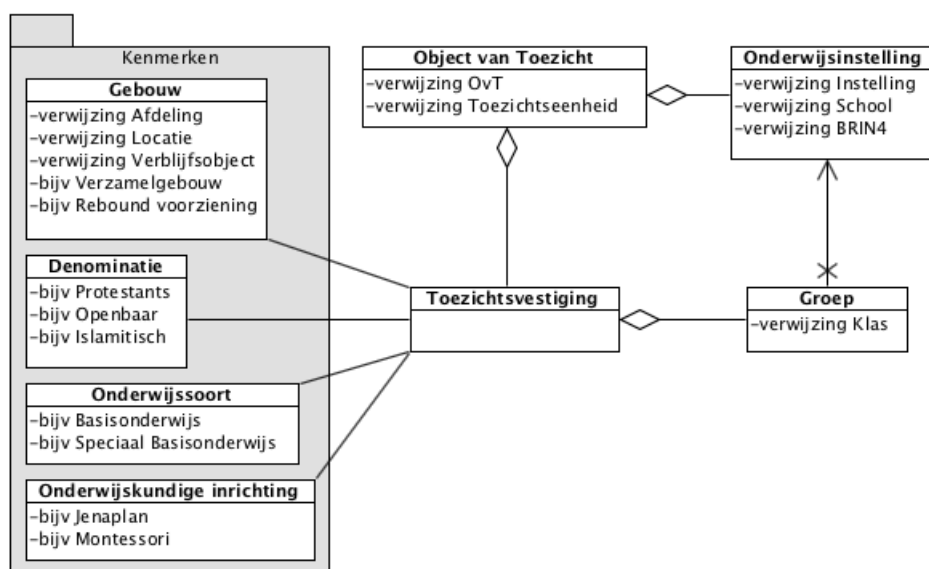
Kenmerken

Gebouw
-verwijzing Afdeling
-verwijzing Locatie
-verwijzing Verblijfsobject
-bijv Verzamelgebouw
-bijv Rebound voorziening

Denominatie
-bijv Protestants
-bijv Openbaar
-bijv Islamitisch

Onderwijssoort
-bijv Basisonderwijs
-bijv Speciaal Basisonderwijs

Onderwijskundige inrichting
-bijv Jenaplan
-bijv Montessori

Object van Toezicht
-verwijzing OvT
-verwijzing Toezichtseenheid

Onderwijsinstelling
-verwijzing Instelling
-verwijzing School
-verwijzing BRIN4

Toezichtsvestiging

Groep
-verwijzing Klas